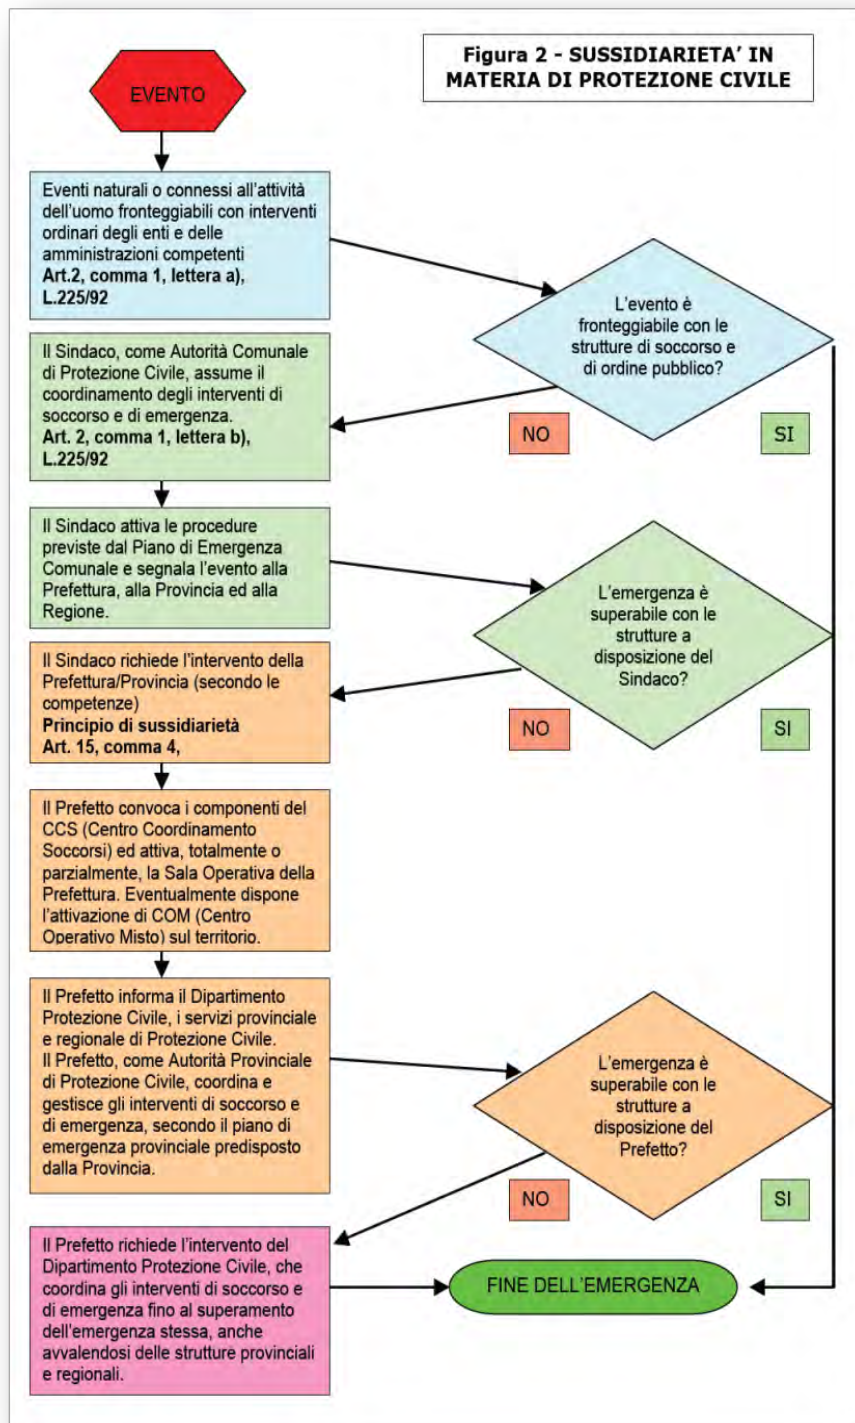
Figura 2 - SUSSIDIARIETA' IN MATERIA DI PROTEZIONE CIVILE

EVENTO

Eventi naturali o connessi all'attività dell'uomo fronteggiabili con interventi ordinari degli enti e delle amministrazioni competenti
Art.2, comma 1, lettera a), L.225/92

L'evento è fronteggiabile con le strutture di soccorso e di ordine pubblico?

Il Sindaco, come Autorità Comunale di Protezione Civile, assume il coordinamento degli interventi di soccorso e di emergenza.
Art. 2, comma 1, lettera b), L.225/92

NO

SI

Il Sindaco attiva le procedure previste dal Piano di Emergenza Comunale e segnala l'evento alla Prefettura, alla Provincia ed alla Regione.

L'emergenza è superabile con le strutture a disposizione del Sindaco?

Il Sindaco richiede l'intervento della Prefettura/Provincia (secondo le competenze)
Principio di sussidiarietà
Art. 15, comma 4,

NO

SI

Il Prefetto convoca i componenti del CCS (Centro Coordinamento Soccorsi) ed attiva, totalmente o parzialmente, la Sala Operativa della Prefettura. Eventualmente dispone l'attivazione di COM (Centro Operativo Misto) sul territorio.

Il Prefetto informa il Dipartimento Protezione Civile, i servizi provinciale e regionale di Protezione Civile.
Il Prefetto, come Autorità Provinciale di Protezione Civile, coordina e gestisce gli interventi di soccorso e di emergenza, secondo il piano di emergenza provinciale predisposto dalla Provincia.

L'emergenza è superabile con le strutture a disposizione del Prefetto?

NO

SI

Il Prefetto richiede l'intervento del Dipartimento Protezione Civile, che coordina gli interventi di soccorso e di emergenza fino al superamento dell'emergenza stessa, anche avvalendosi delle strutture provinciali e regionali.

FINE DELL'EMERGENZA